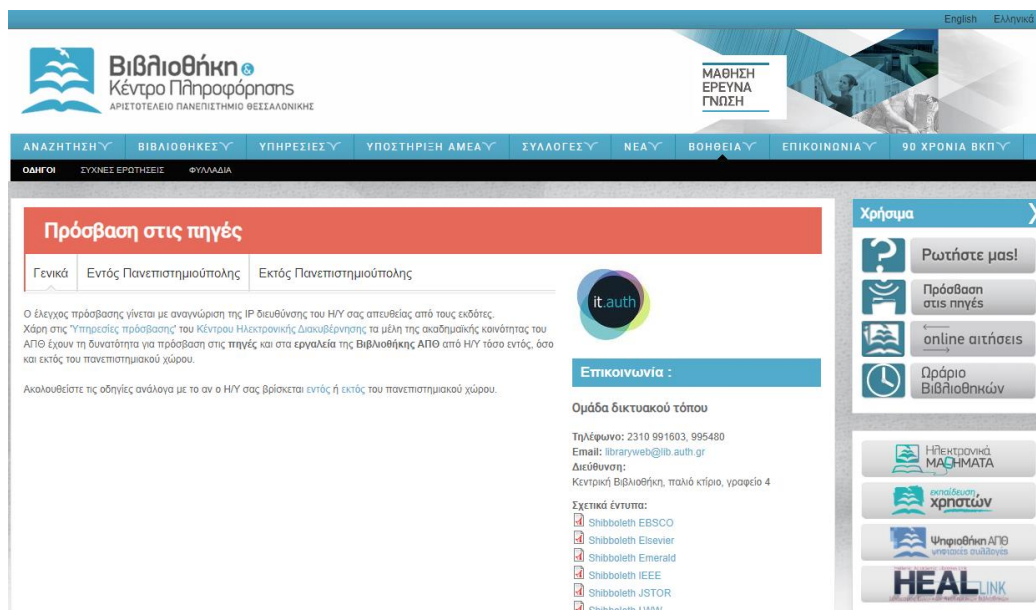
English Ελληνικά

Βιβλιοθήκη & Κέντρο Πληροφόρησης
ΑΡΙΣΤΟΤΕΛΕΙΟ ΠΑΝΕΠΙΣΤΗΜΙΟ ΘΕΣΣΑΛΟΝΙΚΗΣ

ΜΑΘΗΣΗ
ΕΡΕΥΝΑ
ΓΝΩΣΗ

ΑΝΑΖΗΤΗΣΗ ΒΙΒΛΙΟΘΗΚΕΣ ΥΠΗΡΕΣΙΕΣ ΥΠΟΣΤΗΡΙΞΗ ΑΜΕΑ ΣΥΛΛΟΓΕΣ ΝΕΑ ΒΟΗΘΕΙΑ ΕΠΙΚΟΙΝΩΝΙΑ 90 ΧΡΟΝΙΑ ΒΚΠ

ΟΔΗΓΟΙ ΣΥΧΝΕΣ ΕΡΩΤΗΣΕΙΣ ΦΥΛΛΑΔΙΑ

Πρόσβαση στις πηγές

Γενικά | Εντός Πανεπιστημιούπολης | Εκτός Πανεπιστημιούπολης

Ο έλεγχος πρόσβασης γίνεται με αναγνώριση της IP διεύθυνσης του Η/Υ σας απευθείας από τους εκδότες.
Χάρη στις "Υπηρεσίες πρόσβασης" του Κέντρου Ηλεκτρονικής Διακυβέρνησης τα μέλη της ακαδημαϊκής κοινότητας του ΑΠΘ έχουν τη δυνατότητα για πρόσβαση στις πηγές και στα εργαλεία της Βιβλιοθήκης ΑΠΘ από Η/Υ τόσο εντός, όσο και εκτός του πανεπιστημιακού χώρου.

Ακολουθείστε τις οδηγίες ανάλογα με το αν ο Η/Υ σας βρίσκεται εντός ή εκτός του πανεπιστημιακού χώρου.

it.auth

Επικοινωνία :

Ομάδα δικτυακού τόπου

Τηλέφωνο: 2310 991603, 995480
Email: libraryweb@lib.auth.gr
Διεύθυνση:
Κεντρική Βιβλιοθήκη, παλιό κτίριο, γραφείο 4

Σχετικά έντυπα:
Shibboleth EBSCO
Shibboleth Elsevier
Shibboleth Emerald
Shibboleth IEEE
Shibboleth JSTOR
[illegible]

Χρήσιμα

Ρωτήστε μας!
Πρόσβαση στις πηγές
online αιτήσεις
Ωράριο Βιβλιοθηκών

Ηλεκτρονικά ΜΑΘΗΜΑΤΑ
εκπαίδευση χρηστών
Ψηφιοθήκη ΑΠΘ ψηφιακές συλλογές
HEAL LINK